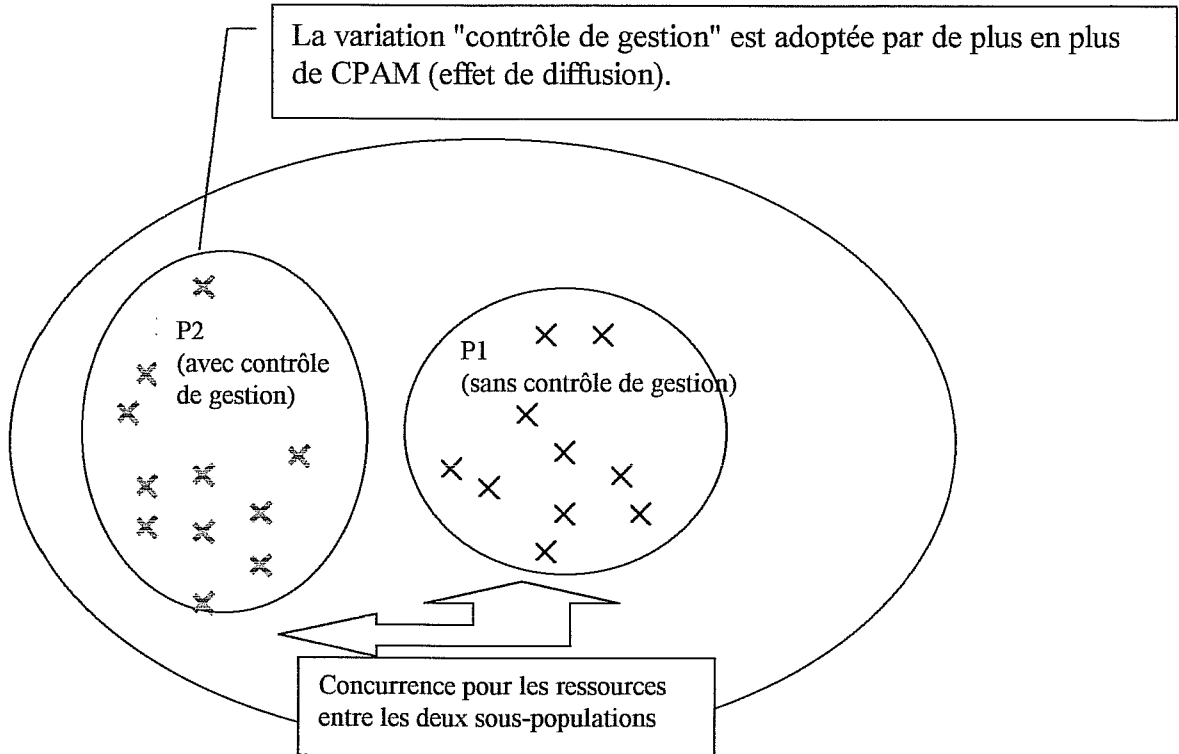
La variation "contrôle de gestion" est adoptée par de plus en plus de CPAM (effet de diffusion).

P2
(avec contrôle de gestion)

P1
(sans contrôle de gestion)

Concurrence pour les ressources entre les deux sous-populations